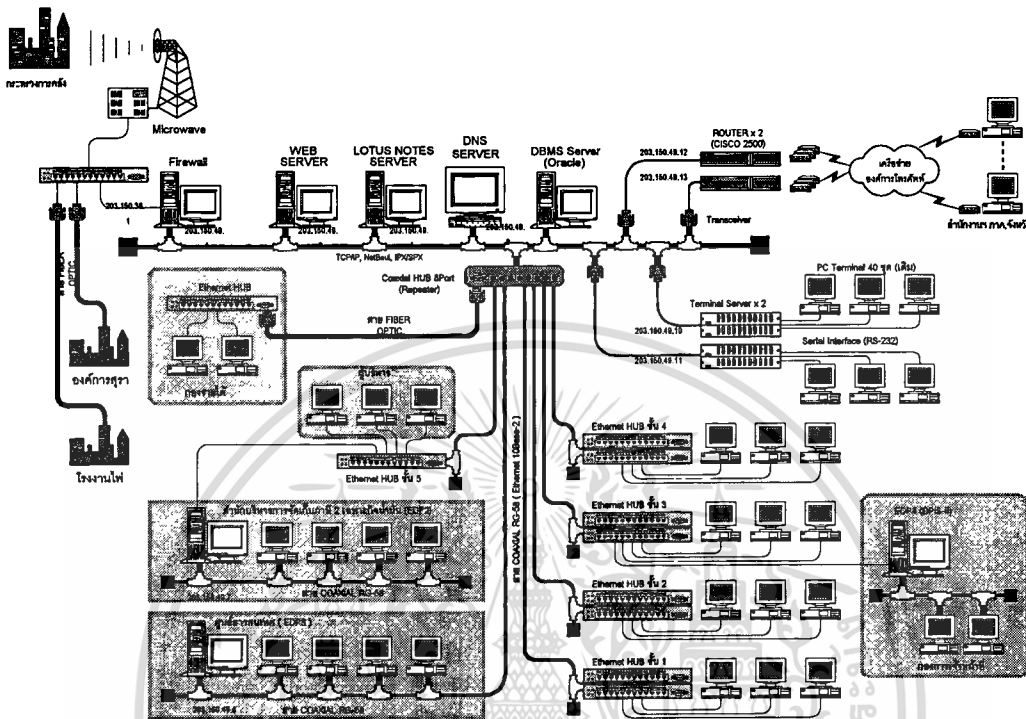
กระทรวงการคลัง

Microwave

Firewall

WEB SERVER

LOTUS NOTES SERVER

DNS SERVER

DBMS Server (Oracle)

ROUTER x 2 (CISCO 2500)

203.150.48.12

203.150.48.13

เครือข่าย องค์การโทรศัพท์

สำนักงาน ภาค,จังหวัด

Transceiver

203.150.38.1

203.150.48.

203.150.48.

203.150.48.

203.150.48.

TCP/IP, NetBeui, IPX/SPX

FIBER OPTIC

Coaxial HUB 8Port (Repeater)

Ethernet HUB

สาย FIBER OPTIC

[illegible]

องค์การสุรา

โรงงานไฟ

PC Terminal 40 ชุด (เดิม)

Terminal Server x 2

203.150.48.10

203.150.48.11

Serial Interface (RS-232)

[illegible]

Ethernet HUB ชั้น 5

สาย COAXIAL RG-58 ( Ethernet 10Base-2 )

Ethernet HUB ชั้น 4

Ethernet HUB ชั้น 3

Ethernet HUB ชั้น 2

Ethernet HUB ชั้น 1

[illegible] (EDP2)

สาย COAXIAL RG-58

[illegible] ( EDP3 )

สาย COAXIAL RG-58

EDP4 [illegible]

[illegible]